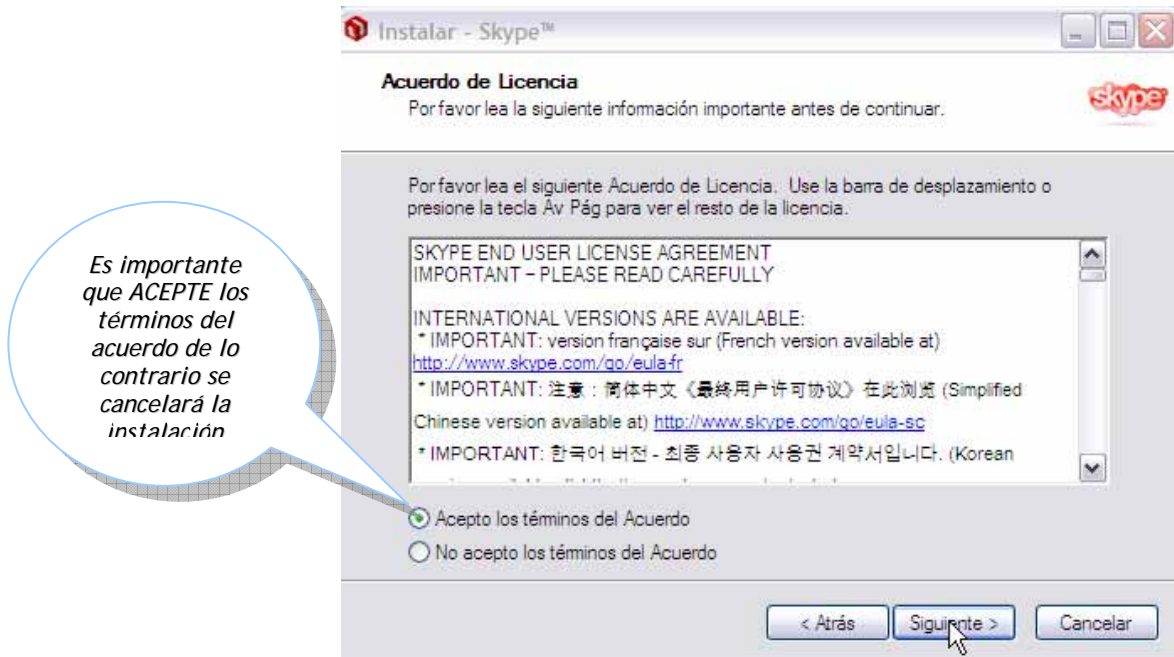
Instalar - Skype™

Acuerdo de Licencia
Por favor lea la siguiente información importante antes de continuar.

skype

Por favor lea el siguiente Acuerdo de Licencia. Use la barra de desplazamiento o presione la tecla Av Pág para ver el resto de la licencia.

SKYPE END USER LICENSE AGREEMENT
IMPORTANT – PLEASE READ CAREFULLY

INTERNATIONAL VERSIONS ARE AVAILABLE:
* IMPORTANT: version française sur (French version available at) http://www.skype.com/go/eula-fr
* IMPORTANT: 注意：简体中文《最终用户许可协议》在此浏览 (Simplified Chinese version available at) http://www.skype.com/go/eula-sc
* IMPORTANT: 한국어 버전 - 최종 사용자 사용권 계약서입니다. (Korean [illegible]

Es importante que ACEPTE los términos del acuerdo de lo contrario se cancelará la instalación

Acepto los términos del Acuerdo
No acepto los términos del Acuerdo

< Atrás
Siguiente >
Cancelar